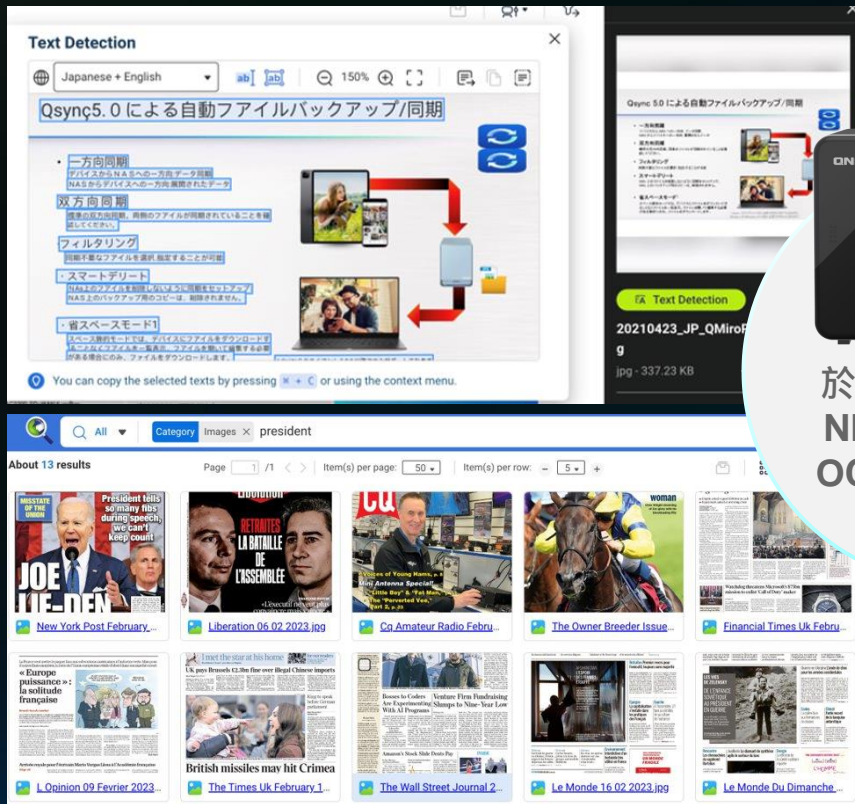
Text Detection

Japanese + English

150%

Qsync5.0 による自動ファイルバックアップ/同期

・一方向同期
デバイスからNASへの一方向データ同期
NASからデバイスへの一方向展開されたデータ

双方向同期
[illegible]

フィルタリング
同期不要なファイルを選択指定することが可能

・スマートデリート
NAS上のファイルを削除しないようにNASをセットアップ
NAS上のバックアップ用のコピーは、削除されません。

・省スペースモード1
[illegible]

You can copy the selected texts by pressing ⌘ + C or using the context menu.

Qsync 5.0 による自動ファイルバックアップ/同期

Text Detection

20210423_JP_QMiroPg

jpg - 337.23 KB

於
NI
OC

All

Category Images × president

About 13 results

Page 1 /1

Item(s) per page: 50

Item(s) per row: 5

MISSTATE OF THE UNION
President tells so many fibs during speech, we can't keep count
JOE LIE-DEN

Libération
RETRAITES LA BATAILLE DE L'ASSEMBLÉE

CQ
Voices of Young Hams
Mini Antenna Special
"Little Boy" & "Fat Man,"
The "Perverted Vee,"

woman

New York Post February ...

Liberation 06 02 2023.jpg

Cq Amateur Radio Febru...

The Owner Breeder Issue...

Financial Times Uk Febru...

« Europe puissance » : la solitude française

I met the star at his home

UK pays Brussels €2.3bn fine over illegal Chinese imports

British missiles may hit Crimea

Bosses to Coders Are Experimenting With AI Programs

Venture Firm Fundraising Slumps to Nine-Year Low

L Opinion 09 Fevrier 2023...

The Times Uk February 1...

The Wall Street Journal 2...

Le Monde 16 02 2023.jpg

Le Monde Du Dimanche ...